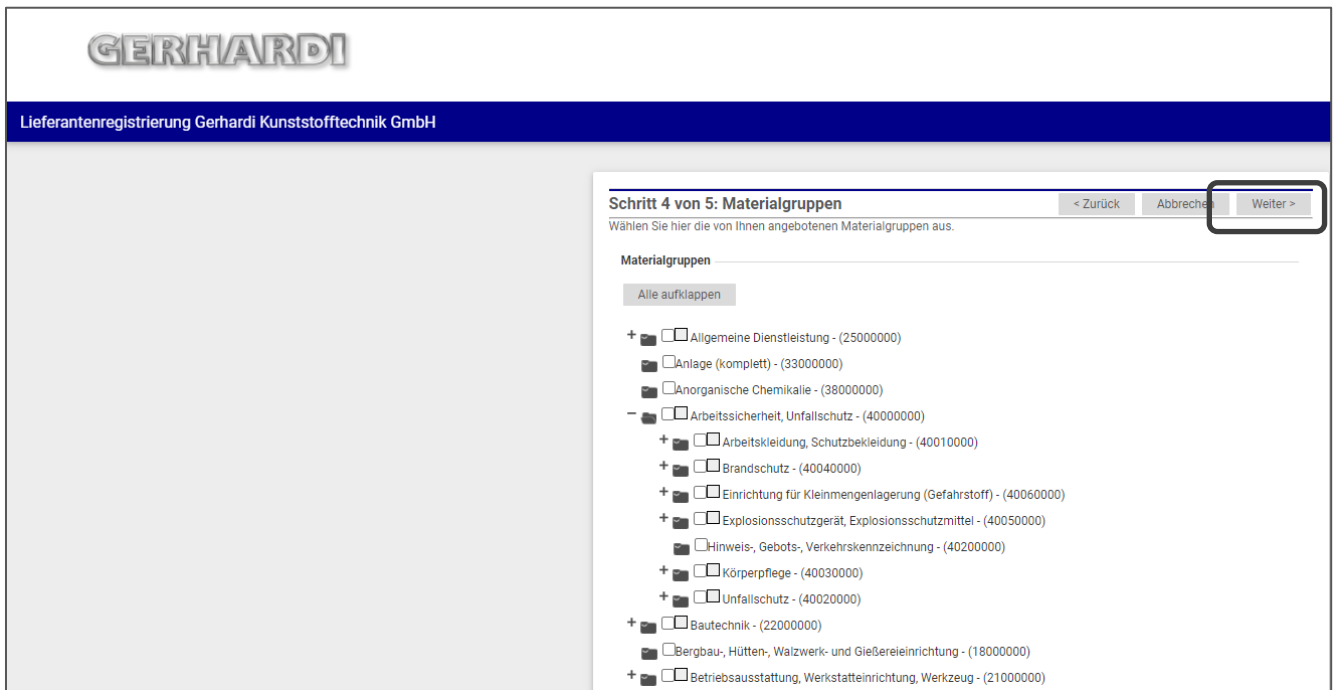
GERHARDI

Lieferantenregistrierung Gerhardi Kunststofftechnik GmbH

Schritt 4 von 5: Materialgruppen

< Zurück Abbrechen Weiter >

Wählen Sie hier die von Ihnen angebotenen Materialgruppen aus.

Materialgruppen

Alle aufklappen

+ Allgemeine Dienstleistung - (25000000)
Anlage (komplett) - (33000000)
Anorganische Chemikalie - (38000000)
− Arbeitssicherheit, Unfallschutz - (40000000)
+ Arbeitskleidung, Schutzbekleidung - (40010000)
+ Brandschutz - (40040000)
+ Einrichtung für Kleinmengenlagerung (Gefahrstoff) - (40060000)
+ Explosionsschutzgerät, Explosionsschutzmittel - (40050000)
Hinweis-, Gebots-, Verkehrskennzeichnung - (40200000)
+ Körperpflege - (40030000)
+ Unfallschutz - (40020000)
+ Bautechnik - (22000000)
Bergbau-, Hütten-, Walzwerk- und Gießereieinrichtung - (18000000)
+ Betriebsausstattung, Werkstatteinrichtung, Werkzeug - (21000000)